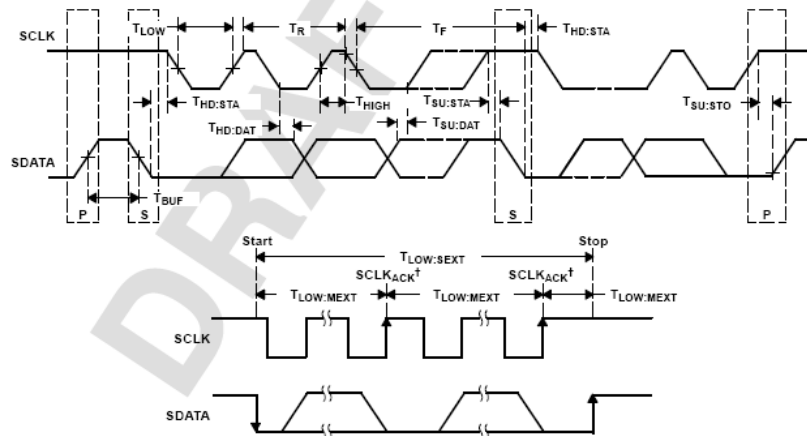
SCLK

$T_{LOW}$

$T_R$

$T_F$

$T_{HD:STA}$

$T_{HD:STA}$

$T_{HIGH}$

$T_{SU:STA}$

$T_{SU:STO}$

$T_{HD:DAT}$

$T_{SU:DAT}$

SDATA

P

S

$T_{BUF}$

S

P

DRAFT

Start

Stop

$T_{LOW:SEXT}$

$SCLK_{ACK}$†

$SCLK_{ACK}$†

$T_{LOW:MEXT}$

$T_{LOW:MEXT}$

$T_{LOW:MEXT}$

SCLK

SDATA